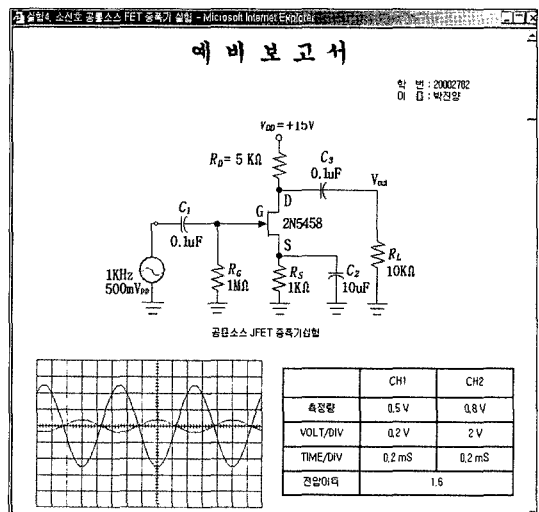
실험4. 소신호 공통소스 FET 증폭기 실험 - Microsoft Internet Explorer

예 비 보 고 서

학 번 : 20002782
이 름 : 박진양

$V_{DD}$ = +15V
$R_D$ = 5 KΩ
$C_3$
0.1uF
$V_{out}$
D
G
2N5458
S
$C_1$
0.1uF
1KHz
500mV$_{pp}$
$R_G$
1MΩ
$R_S$
1KΩ
$C_2$
10uF
$R_L$
10KΩ

공통소스 JFET 증폭기실험

| | CH1 | CH2 |
|---|---|---|
| 측정량 | 0.5 V | 0.8 V |
| VOLT/DIV | 0.2 V | 2 V |
| TIME/DIV | 0.2 mS | 0.2 mS |
| 전압이득 | 1.6 | |